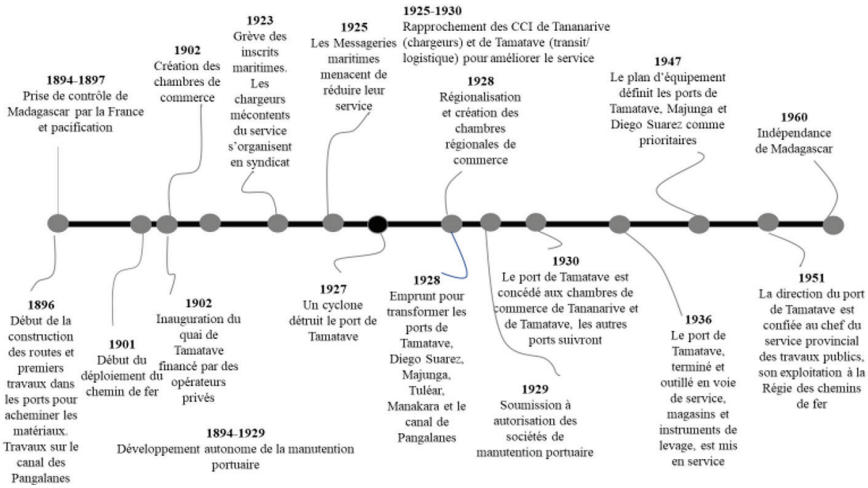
1894-1897
Prise de contrôle de Madagascar par la France et pacification

1902
Création des chambres de commerce

1923
Grève des inscrits maritimes. Les chargeurs mécontents du service s'organisent en syndicat

1925
Les Messageries maritimes menacent de réduire leur service

1925-1930
Rapprochement des CCI de Tananarive (chargeurs) et de Tamatave (transit/ logistique) pour améliorer le service

1928
Régionalisation et création des chambres régionales de commerce

1947
Le plan d'équipement définit les ports de Tamatave, Majunga et Diego Suarez comme prioritaires

1960
Indépendance de Madagascar

1896
Début de la construction des routes et premiers travaux dans les ports pour acheminer les matériaux. Travaux sur le canal des Pangalanes

1901
Début du déploiement du chemin de fer

1902
Inauguration du quai de Tamatave financé par des opérateurs privés

1894-1929
Développement autonome de la manutention portuaire

1927
Un cyclone détruit le port de Tamatave

1928
Emprunt pour transformer les ports de Tamatave, Diego Suarez, Majunga, Tuléar, Manakara et le canal de Pangalanes

1930
Le port de Tamatave est concédé aux chambres de commerce de Tananarive et de Tamatave, les autres ports suivront

1929
Soumission à autorisation des sociétés de manutention portuaire

1936
Le port de Tamatave, terminé et outillé en voie de service, magasins et instruments de levage, est mis en service

1951
La direction du port de Tamatave est confiée au chef du service provincial des travaux publics, son exploitation à la Régie des chemins de fer